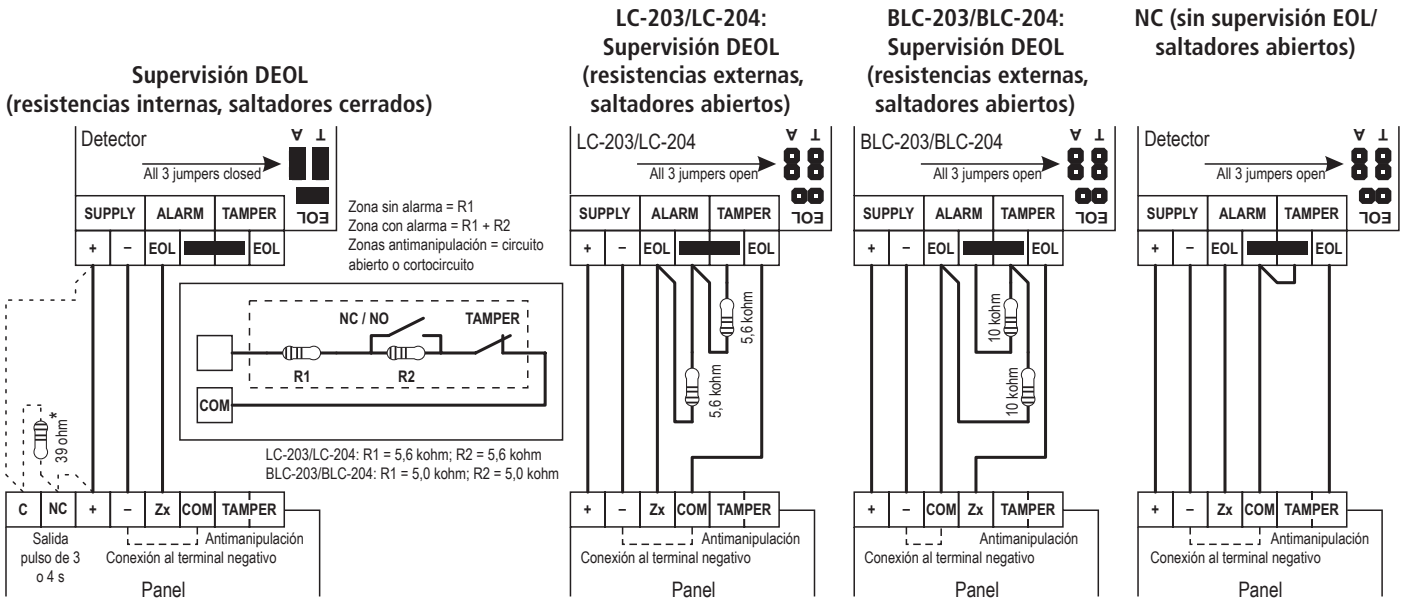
Supervisión DEOL
(resistencias internas, saltadores cerrados)

Detector
All 3 jumpers closed
A T
EOL
SUPPLY ALARM TAMPER
+ – EOL EOL

Zona sin alarma = R1
Zona con alarma = R1 + R2
Zonas antimanipulación = circuito abierto o cortocircuito

NC / NO
TAMPER
R1
R2
COM

LC-203/LC-204: R1 = 5,6 kohm; R2 = 5,6 kohm
BLC-203/BLC-204: R1 = 5,0 kohm; R2 = 5,0 kohm

*
39 ohm

C NC + – Zx COM TAMPER
Salida pulso de 3 o 4 s
Conexión al terminal negativo
Antimanipulación
Panel

LC-203/LC-204:
Supervisión DEOL
(resistencias externas, saltadores abiertos)

LC-203/LC-204
All 3 jumpers open
A T
EOL
SUPPLY ALARM TAMPER
+ – EOL EOL
5,6 kohm
5,6 kohm
+ – Zx COM TAMPER
Antimanipulación
Conexión al terminal negativo
Panel

BLC-203/BLC-204:
Supervisión DEOL
(resistencias externas, saltadores abiertos)

BLC-203/BLC-204
All 3 jumpers open
A T
EOL
SUPPLY ALARM TAMPER
+ – EOL EOL
10 kohm
10 kohm
+ – COM Zx TAMPER
Antimanipulación
Conexión al terminal negativo
Panel

NC (sin supervisión EOL/
saltadores abiertos)

Detector
All 3 jumpers open
A T
EOL
SUPPLY ALARM TAMPER
+ – EOL EOL
+ – Zx COM TAMPER
Antimanipulación
Conexión al terminal negativo
Panel